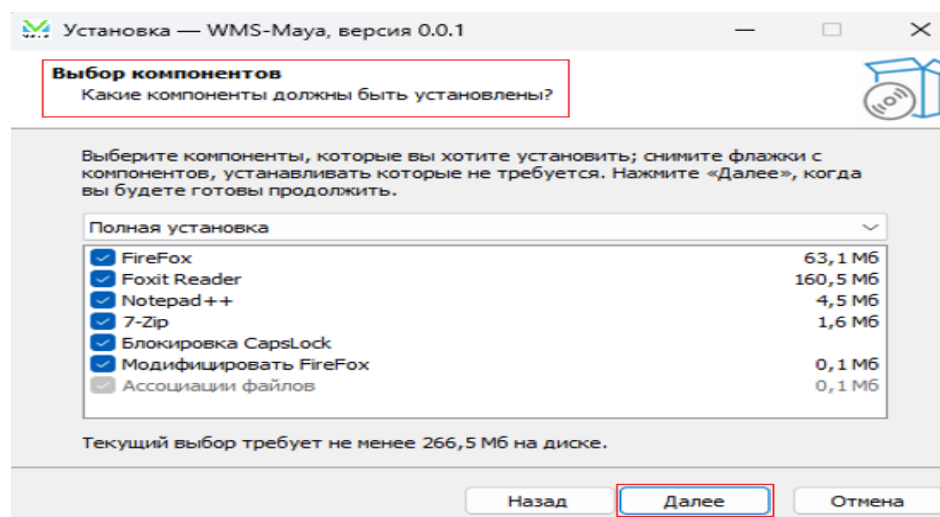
Установка — WMS-Maya, версия 0.0.1

Выбор компонентов
Какие компоненты должны быть установлены?

Выберите компоненты, которые вы хотите установить; снимите флажки с компонентов, устанавливать которые не требуется. Нажмите «Далее», когда вы будете готовы продолжить.

Полная установка

| | |
|---|---|
| FireFox | 63,1 Мб |
| Foxit Reader | 160,5 Мб |
| Notepad++ | 4,5 Мб |
| 7-Zip | 1,6 Мб |
| Блокировка CapsLock | |
| Модифицировать FireFox | 0,1 Мб |
| Ассоциации файлов | 0,1 Мб |

Текущий выбор требует не менее 266,5 Мб на диске.

Назад Далее Отмена